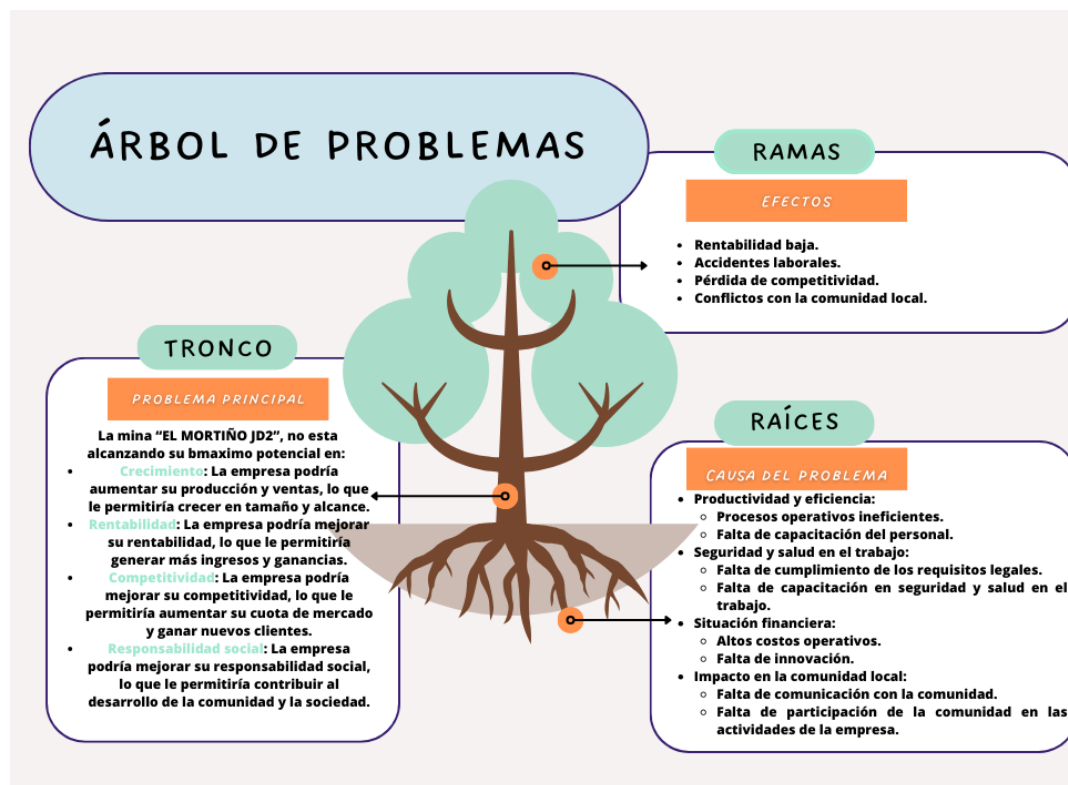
ÁRBOL DE PROBLEMAS

RAMAS

EFECTOS

- Rentabilidad baja.
- Accidentes laborales.
- Pérdida de competitividad.
- Conflictos con la comunidad local.

TRONCO

PROBLEMA PRINCIPAL

La mina "EL MORTIÑO JD2", no esta alcanzando su bmaximo potencial en:

- Crecimiento: La empresa podría aumentar su producción y ventas, lo que le permitiría crecer en tamaño y alcance.
- Rentabilidad: La empresa podría mejorar su rentabilidad, lo que le permitiría generar más ingresos y ganancias.
- Competitividad: La empresa podría mejorar su competitividad, lo que le permitiría aumentar su cuota de mercado y ganar nuevos clientes.
- Responsabilidad social: La empresa podría mejorar su responsabilidad social, lo que le permitiría contribuir al desarrollo de la comunidad y la sociedad.

RAÍCES

CAUSA DEL PROBLEMA

- Productividad y eficiencia:
  - Procesos operativos ineficientes.
  - Falta de capacitación del personal.
- Seguridad y salud en el trabajo:
  - Falta de cumplimiento de los requisitos legales.
  - Falta de capacitación en seguridad y salud en el trabajo.
- Situación financiera:
  - Altos costos operativos.
  - Falta de innovación.
- Impacto en la comunidad local:
  - Falta de comunicación con la comunidad.
  - Falta de participación de la comunidad en las actividades de la empresa.